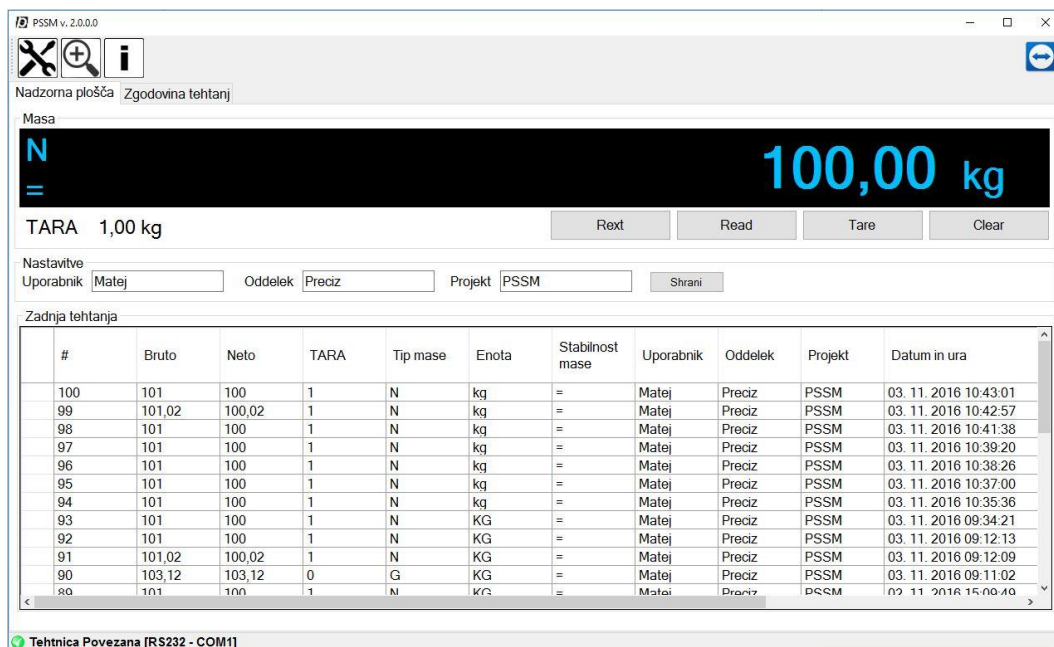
PSSM v. 2.0.0.0

Nadzorna plošča Zgodovina tehtanj

Masa

N

=

100,00 kg

TARA 1,00 kg

Rext Read Tare Clear

Nastavitve

Uporabnik Matej Oddelek Preciz Projekt PSSM Shrani

Zadnja tehtanja

| # | Bruto | Neto | TARA | Tip mase | Enota | Stabilnost mase | Uporabnik | Oddelek | Projekt | Datum in ura |
|---|---|---|---|---|---|---|---|---|---|---|
| 100 | 101 | 100 | 1 | N | kg | = | Matej | Preciz | PSSM | 03. 11. 2016 10:43:01 |
| 99 | 101,02 | 100,02 | 1 | N | kg | = | Matej | Preciz | PSSM | 03. 11. 2016 10:42:57 |
| 98 | 101 | 100 | 1 | N | kg | = | Matej | Preciz | PSSM | 03. 11. 2016 10:41:38 |
| 97 | 101 | 100 | 1 | N | kg | = | Matej | Preciz | PSSM | 03. 11. 2016 10:39:20 |
| 96 | 101 | 100 | 1 | N | kg | = | Matej | Preciz | PSSM | 03. 11. 2016 10:38:26 |
| 95 | 101 | 100 | 1 | N | kg | = | Matej | Preciz | PSSM | 03. 11. 2016 10:37:00 |
| 94 | 101 | 100 | 1 | N | kg | = | Matej | Preciz | PSSM | 03. 11. 2016 10:35:36 |
| 93 | 101 | 100 | 1 | N | KG | = | Matej | Preciz | PSSM | 03. 11. 2016 09:34:21 |
| 92 | 101 | 100 | 1 | N | KG | = | Matej | Preciz | PSSM | 03. 11. 2016 09:12:13 |
| 91 | 101,02 | 100,02 | 1 | N | KG | = | Matej | Preciz | PSSM | 03. 11. 2016 09:12:09 |
| 90 | 103,12 | 103,12 | 0 | G | KG | = | Matej | Preciz | PSSM | 03. 11. 2016 09:11:02 |
| 89 | 101 | 100 | 1 | N | KG | = | Matej | Preciz | PSSM | 02. 11. 2016 15:09:49 |

Tehtnica Povezana [RS232 - COM1]